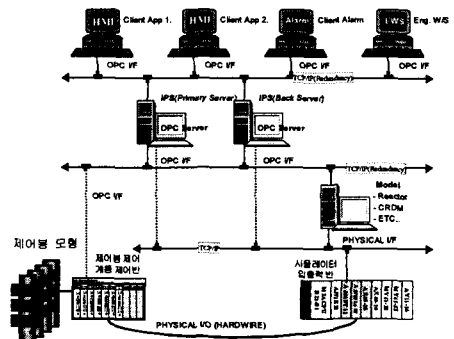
HMI Client App 1.
HMI Client App 2.
Alarm Client Alarm
EWS Eng. W/S
OPC I/F
OPC I/F
OPC I/F
OPC I/F
TCP/IP(Redundancy)
IPS(Primary Server)
IPS(Back Server)
OPC Server
OPC Server
OPC I/F
OPC I/F
TCP/IP(Redundancy)
OPC I/F
Model
- Reactor
- CRDM
- ETC.
TCP/IP
PHYSICAL I/F
제어봉 모형
제어봉제어 계통 제어반
시뮬레이터 입출력반
PHYSICAL I/O (HARDWIRE)